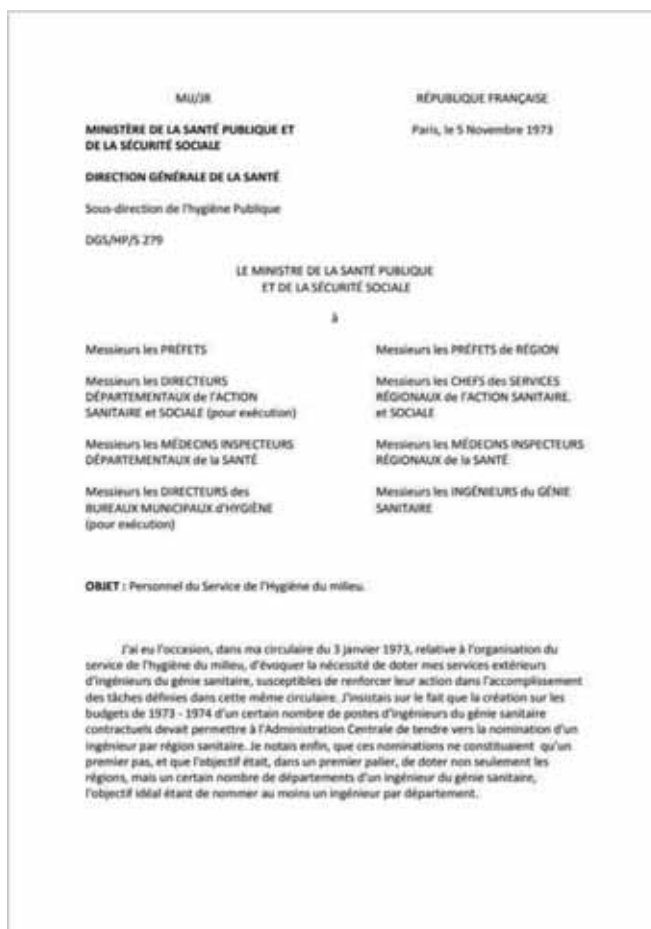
MU/JR

RÉPUBLIQUE FRANÇAISE

MINISTÈRE DE LA SANTÉ PUBLIQUE ET DE LA SÉCURITÉ SOCIALE

Paris, le 5 Novembre 1973

DIRECTION GÉNÉRALE DE LA SANTÉ

Sous-direction de l'hygiène Publique

DGS/HP/S 279

LE MINISTRE DE LA SANTÉ PUBLIQUE ET DE LA SÉCURITÉ SOCIALE

à

Messieurs les PRÉFETS

Messieurs les DIRECTEURS DÉPARTEMENTAUX de l'ACTION SANITAIRE et SOCIALE (pour exécution)

Messieurs les MÉDECINS INSPECTEURS DÉPARTEMENTAUX de la SANTÉ

Messieurs les DIRECTEURS des BUREAUX MUNICIPAUX d'HYGIÈNE (pour exécution)

Messieurs les PRÉFETS de RÉGION

Messieurs les CHEFS des SERVICES RÉGIONAUX de l'ACTION SANITAIRE et SOCIALE

Messieurs les MÉDECINS INSPECTEURS RÉGIONAUX de la SANTÉ

Messieurs les INGÉNIEURS du GÉNIE SANITAIRE

OBJET : Personnel du Service de l'Hygiène du milieu.

J'ai eu l'occasion, dans ma circulaire du 3 janvier 1973, relative à l'organisation du service de l'hygiène du milieu, d'évoquer la nécessité de doter mes services extérieurs d'ingénieurs du génie sanitaire, susceptibles de renforcer leur action dans l'accomplissement des tâches définies dans cette même circulaire. J'insistais sur le fait que la création sur les budgets de 1973 - 1974 d'un certain nombre de postes d'ingénieurs du génie sanitaire contractuels devait permettre à l'Administration Centrale de tendre vers la nomination d'un ingénieur par région sanitaire. Je notais enfin, que ces nominations ne constituaient qu'un premier pas, et que l'objectif était, dans un premier palier, de doter non seulement les régions, mais un certain nombre de départements d'un ingénieur du génie sanitaire, l'objectif idéal étant de nommer au moins un ingénieur par département.